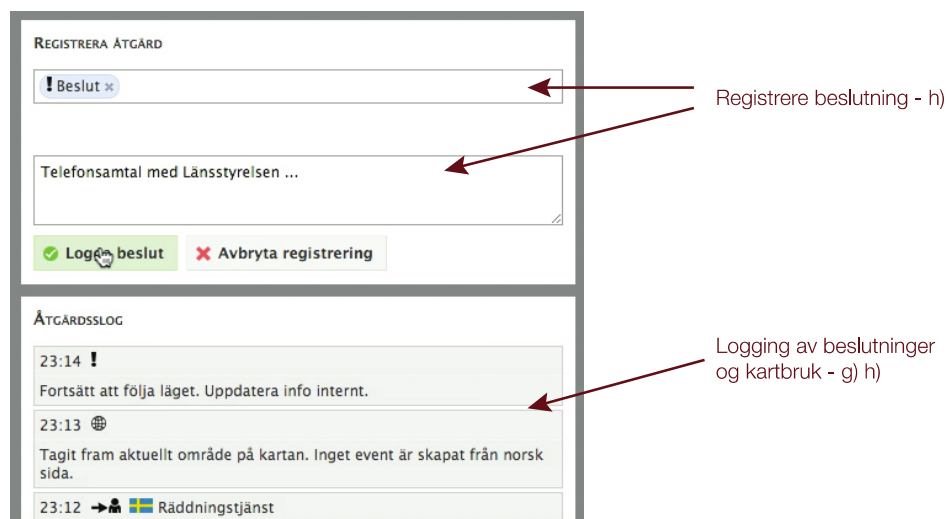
Registrera åtgärd

! Beslut ×

Registrere beslutning - h)

Telefonsamtal med Länsstyrelsen ...

Logga beslut

Avbryta registrering

Åtgärdsslog

Logging av beslutninger og kartbruk - g) h)

23:14 !

Fortsätt att följa läget. Uppdatera info internt.

23:13

Tagit fram aktuellt område på kartan. Inget event är skapat från norsk sida.

23:12 Räddningstjänst